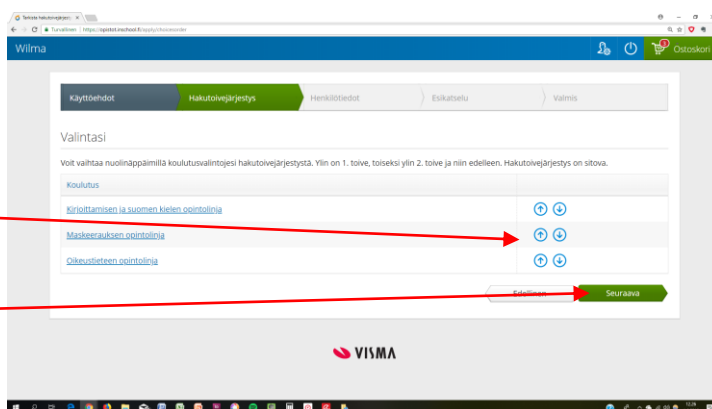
Tarkista hakutoivejärjest ×

Turvallinen | https://opistot.inschool.fi/apply/choiceorder

Wilma

Ostoskori

Käyttöehdot

Hakutoivejärjestys

Henkilötiedot

Esikatselu

Valmis

Valintasi

Voit vaihtaa nuolinäppäimillä koulutusvalintojesi hakutoivejärjestystä. Ylin on 1. toive, toiseksi ylin 2. toive ja niin edelleen. Hakutoivejärjestys on sitova.

| Koulutus | |
|---|---|
| Kirjoittamisen ja suomen kielen opintolinja | |
| Maskeerauksen opintolinja | |
| Oikeustieteen opintolinja | |

Edellinen

Seuraava

VISMA